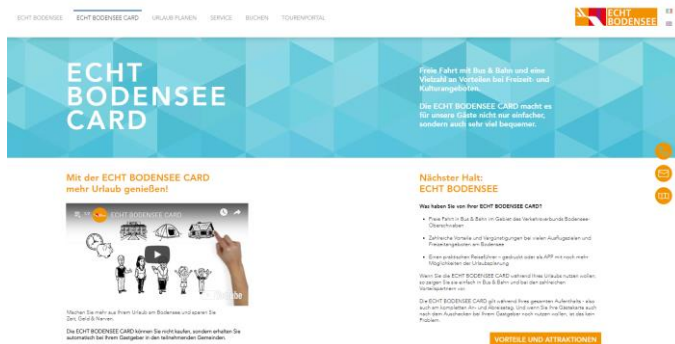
ECHT BODENSEE   ECHT BODENSEE CARD   URLAUB PLANEN   SERVICE   BUCHEN   TOURENPORTAL

ECHT BODENSEE

ECHT BODENSEE CARD

Freie Fahrt mit Bus & Bahn und eine Vielzahl an Vorteilen bei Freizeit- und Kulturangeboten.

Die ECHT BODENSEE CARD macht es für unsere Gäste nicht nur einfacher, sondern auch sehr viel bequemer.

Mit der ECHT BODENSEE CARD mehr Urlaub genießen!

ECHT BODENSEE CARD

Machen Sie mehr aus Ihrem Urlaub am Bodensee und sparen Sie Zeit, Geld & Nerven.

Die ECHT BODENSEE CARD können Sie nicht kaufen, sondern erhalten Sie automatisch bei Ihrem Gastgeber in den teilnehmenden Gemeinden.

Nächster Halt: ECHT BODENSEE

Was haben Sie vom Ihrer ECHT BODENSEE CARD?

Freie Fahrt in Bus & Bahn im Gebiet des Verkehrsverbunds Bodensee-Oberschwaben

Zahlreiche Vorteile und Vergünstigungen bei vielen Ausflugszielen und Freizeitangeboten am Bodensee

Einen praktischen Reiseführer – gedruckt oder als APP mit noch mehr Möglichkeiten der Urlaubsplanung

Wenn Sie die ECHT BODENSEE CARD während Ihres Urlaubs nutzen wollen, so zeigen Sie sie einfach in Bus & Bahn und bei den zahlreichen Vorteilspartnern vor.

Die ECHT BODENSEE CARD gilt während Ihres gesamten Aufenthalts – also auch am kompletten An- und Abreisetag. Und wenn Sie Ihre Gästekarte auch nach dem Auschecken bei Ihrem Gastgeber noch nutzen wollen, ist das kein Problem.

VORTEILE UND ATTRAKTIONEN